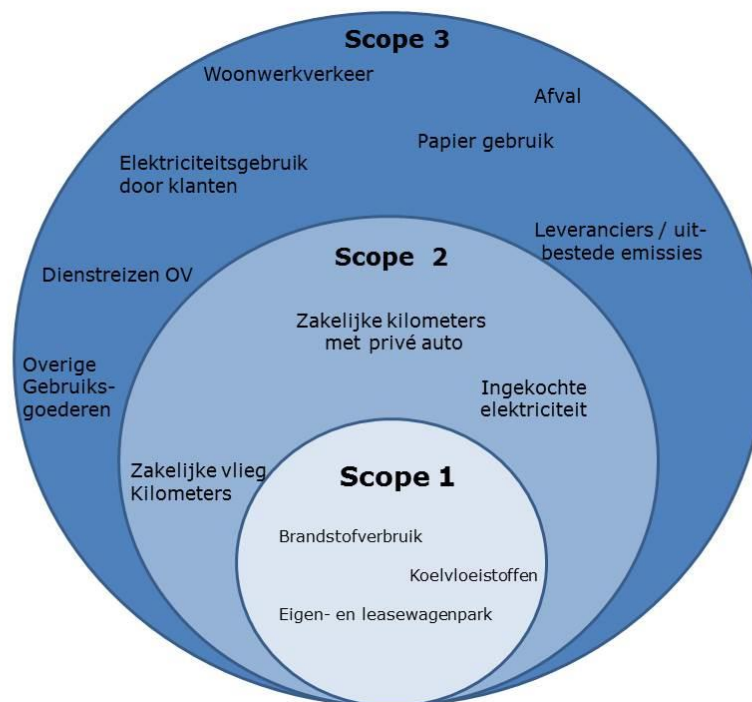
Scope 3

Woonwerkverkeer

Afval

Papier gebruik

Elektriciteitsgebruik door klanten

Leveranciers / uitbestede emissies

Dienstreizen OV

Overige Gebruiksgoederen

Scope 2

Zakelijke kilometers met privé auto

Ingekochte elektriciteit

Zakelijke vlieg Kilometers

Scope 1

Brandstofverbruik

Koelvloeistoffen

Eigen- en leasewagenpark